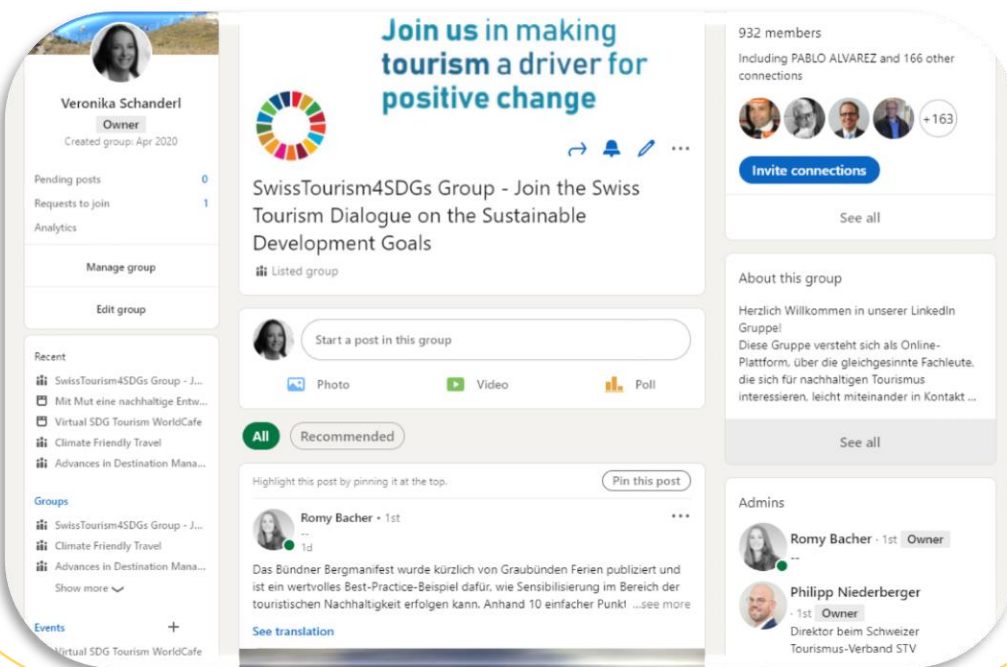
Veronika Schanderl
Owner
Created group: Apr 2020

Pending posts 0
Requests to join 1
Analytics

Manage group

Edit group

Recent
SwissTourism4SDGs Group - J...
Mit Mut eine nachhaltige Entw...
Virtual SDG Tourism WorldCafe
Climate Friendly Travel
Advances in Destination Mana...

Groups
SwissTourism4SDGs Group - J...
Climate Friendly Travel
Advances in Destination Mana...
Show more

Events +
Virtual SDG Tourism WorldCafe

Join us in making tourism a driver for positive change

SwissTourism4SDGs Group - Join the Swiss Tourism Dialogue on the Sustainable Development Goals
Listed group

Start a post in this group
Photo
Video
Poll

All
Recommended

Highlight this post by pinning it at the top.
Pin this post

Romy Bacher • 1st
--
1d
Das Bündner Bergmanifest wurde kürzlich von Graubünden Ferien publiziert und ist ein wertvolles Best-Practice-Beispiel dafür, wie Sensibilisierung im Bereich der touristischen Nachhaltigkeit erfolgen kann. Anhand 10 einfacher Punkt ...see more
See translation

932 members
Including PABLO ALVAREZ and 166 other connections
+163
Invite connections
See all

About this group
Herzlich Willkommen in unserer LinkedIn Gruppe!
Diese Gruppe versteht sich als Online-Plattform, über die gleichgesinnte Fachleute, die sich für nachhaltigen Tourismus interessieren, leicht miteinander in Kontakt ...
See all

Admins
Romy Bacher · 1st Owner
--
Philipp Niederberger
· 1st Owner
Direktor beim Schweizer Tourismus-Verband STV